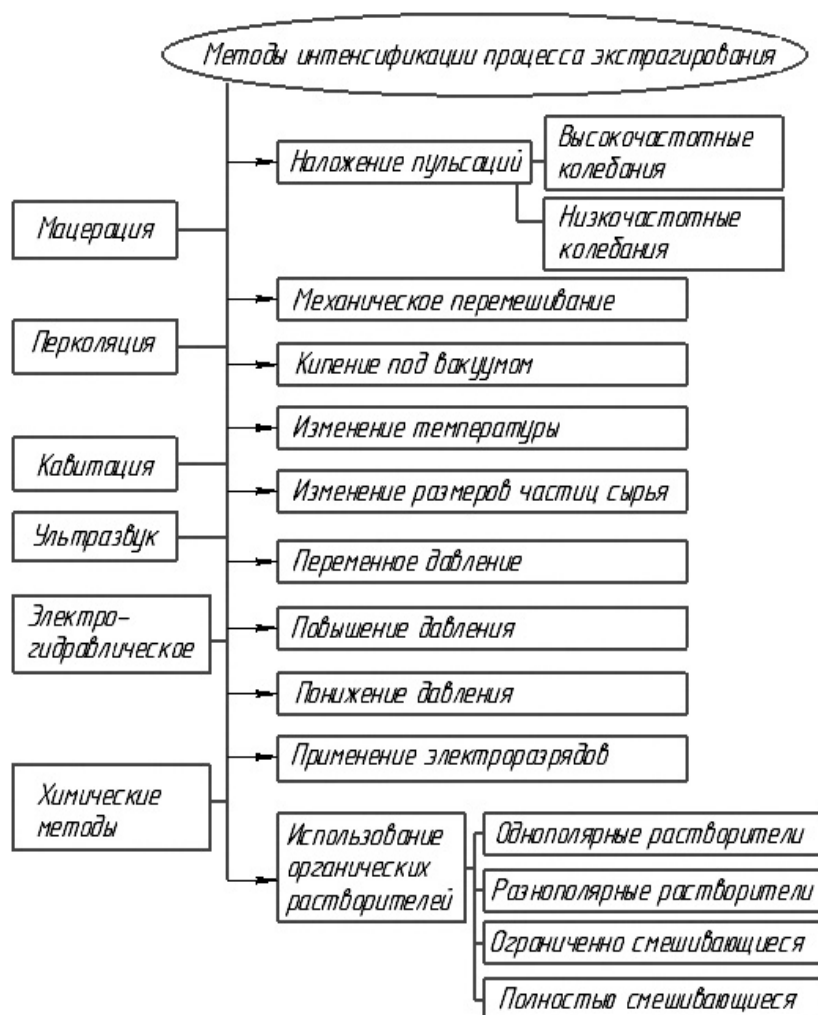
Методы интенсификации процесса экстрагирования

Мацерация

Перколяция

Кавитация

Ультразвук

Электро-гидравлическое

Химические методы

Наложение пульсаций

Высокочастотные колебания

Низкочастотные колебания

Механическое перемешивание

Кипение под вакуумом

Изменение температуры

Изменение размеров частиц сырья

Переменное давление

Повышение давления

Понижение давления

Применение электроразрядов

Использование органических растворителей

Однополярные растворители

Разнополярные растворители

Ограниченно смешивающиеся

Полностью смешивающиеся